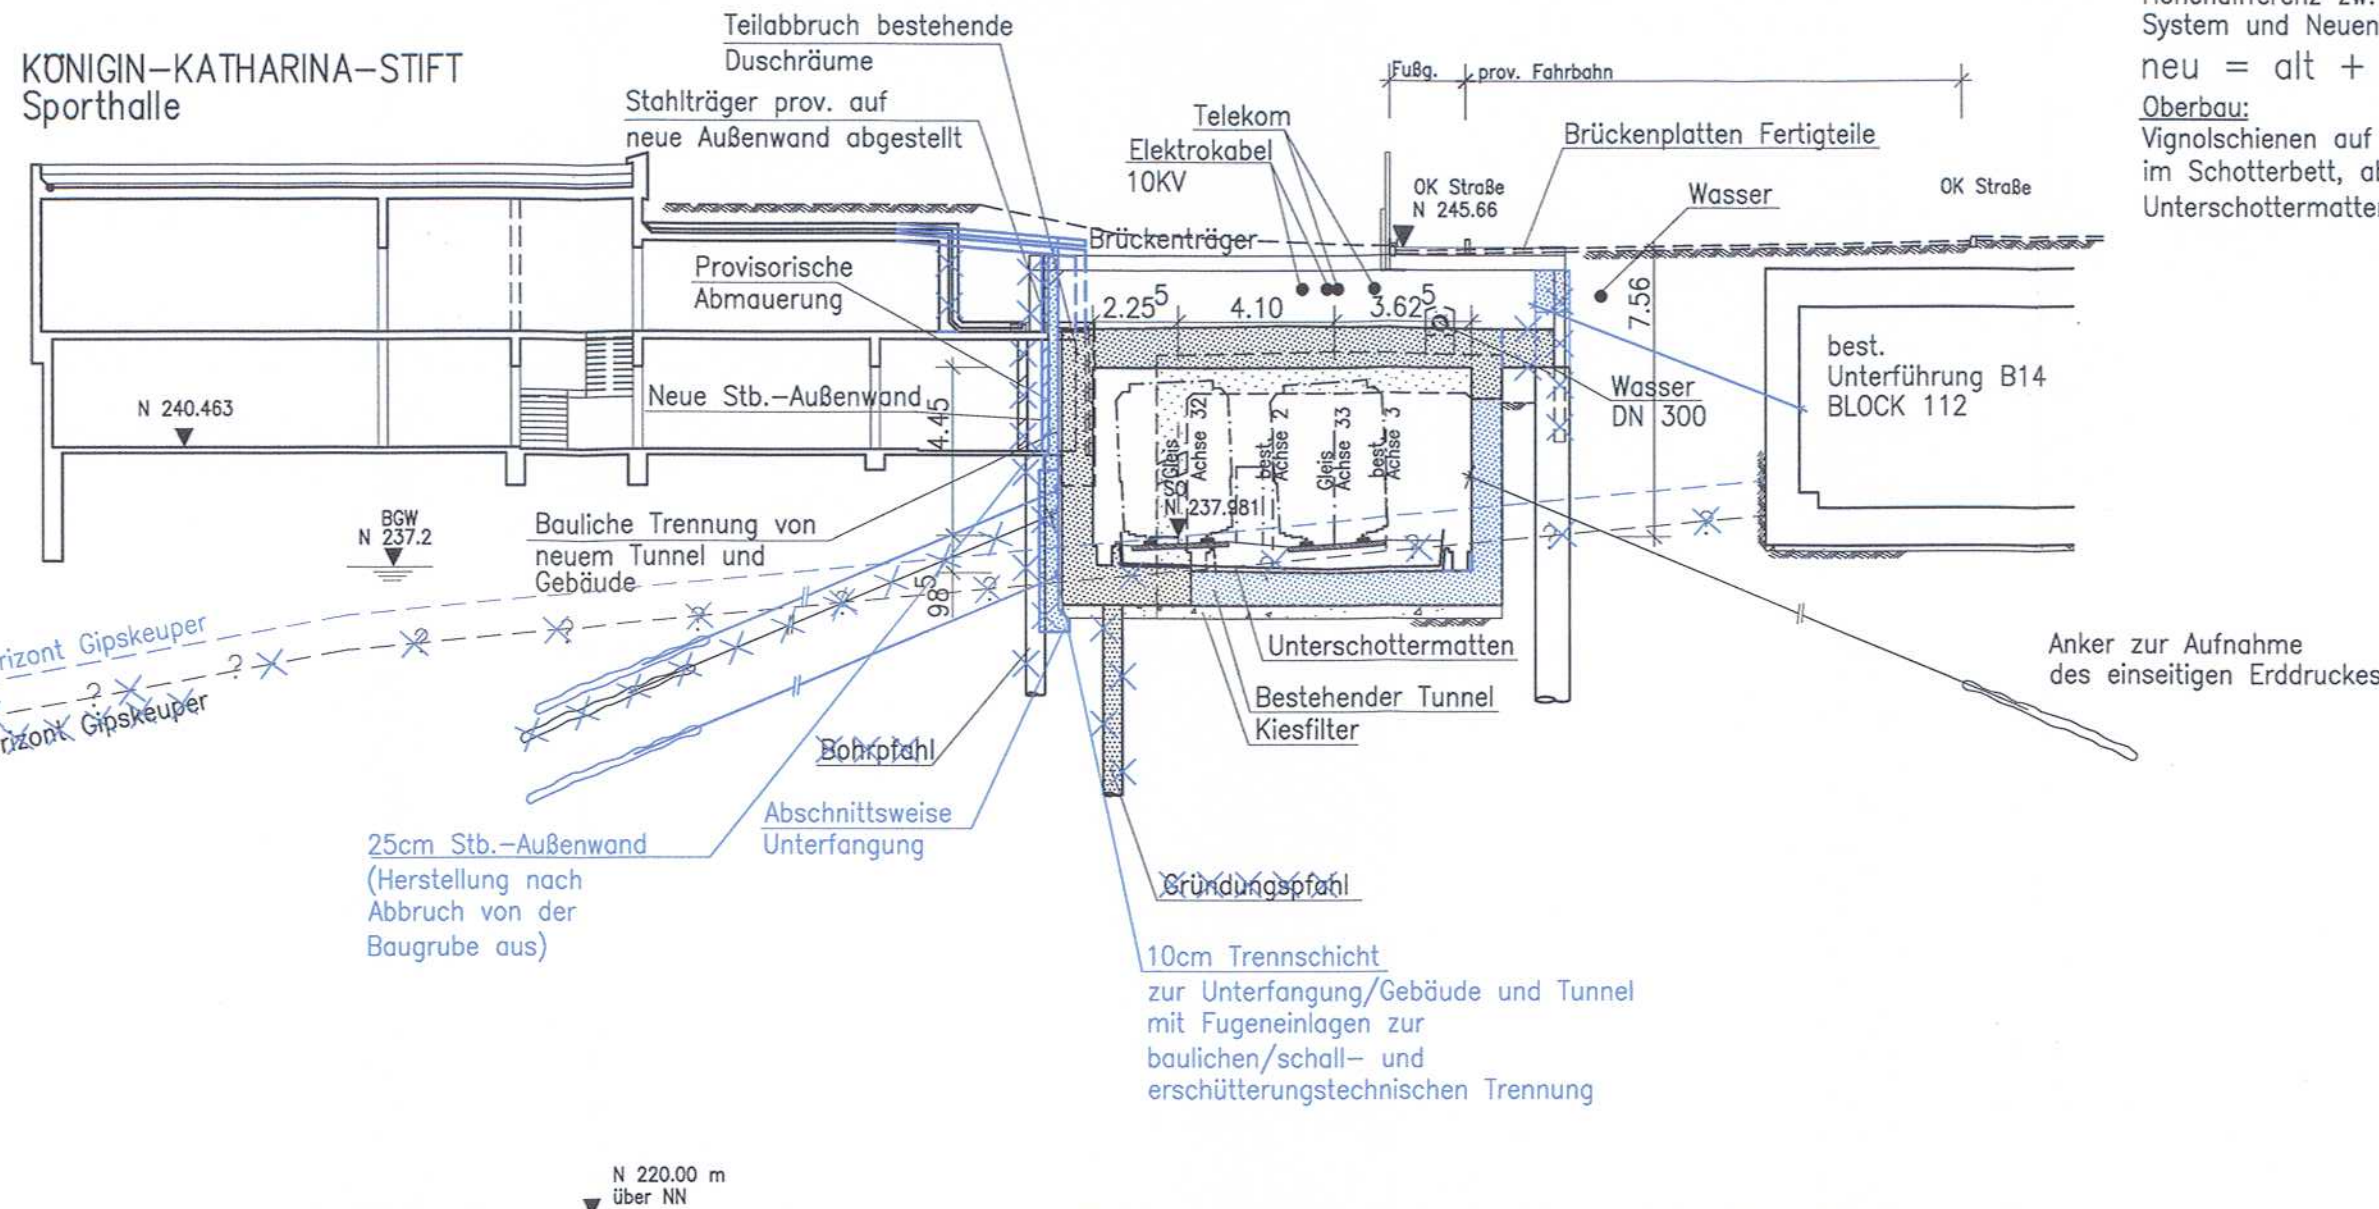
Höhendifferenz zw.
System und Neuen
neu = alt +
Oberbau:
Vignolschienen auf
im Schotterbett, a
Unterschottermatte

KÖNIGIN-KATHARINA-STIFT
Sporthalle

Teilabbruch bestehende
Duschräume

Stahlträger prov. auf
neue Außenwand abgestellt

Fußg.
prov. Fahrbahn

Telekom
Elektrokabel
10KV

Brückenplatten Fertigteile

OK Straße
N 245.66

Wasser

OK Straße

Brückenträger

Provisorische
Abmauerung

$2.25^5$
4.10
$3.62^5$
7.56

best.
Unterführung B14
BLOCK 112

Neue Stb.-Außenwand
4.45

Wasser
DN 300

N 240.463

Gleis Achse 32
best. Achse 2
Gleis Achse 33
best. Achse 3

N 237.981

BGW
N 237.2

Bauliche Trennung von
neuem Tunnel und
Gebäude

$9.85$

Horizont Gipskeuper
Horizont Gipskeuper

Unterschottermatten

Anker zur Aufnahme
des einseitigen Erddruckes

Bestehender Tunnel
Kiesfilter

Bohrpfahl

Abschnittsweise
Unterfangung

25cm Stb.-Außenwand
(Herstellung nach
Abbruch von der
Baugrube aus)

Gründungspfahl

10cm Trennschicht
zur Unterfangung/Gebäude und Tunnel
mit Fugeneinlagen zur
baulichen/schall- und
erschütterungstechnischen Trennung

N 220.00 m
über NN